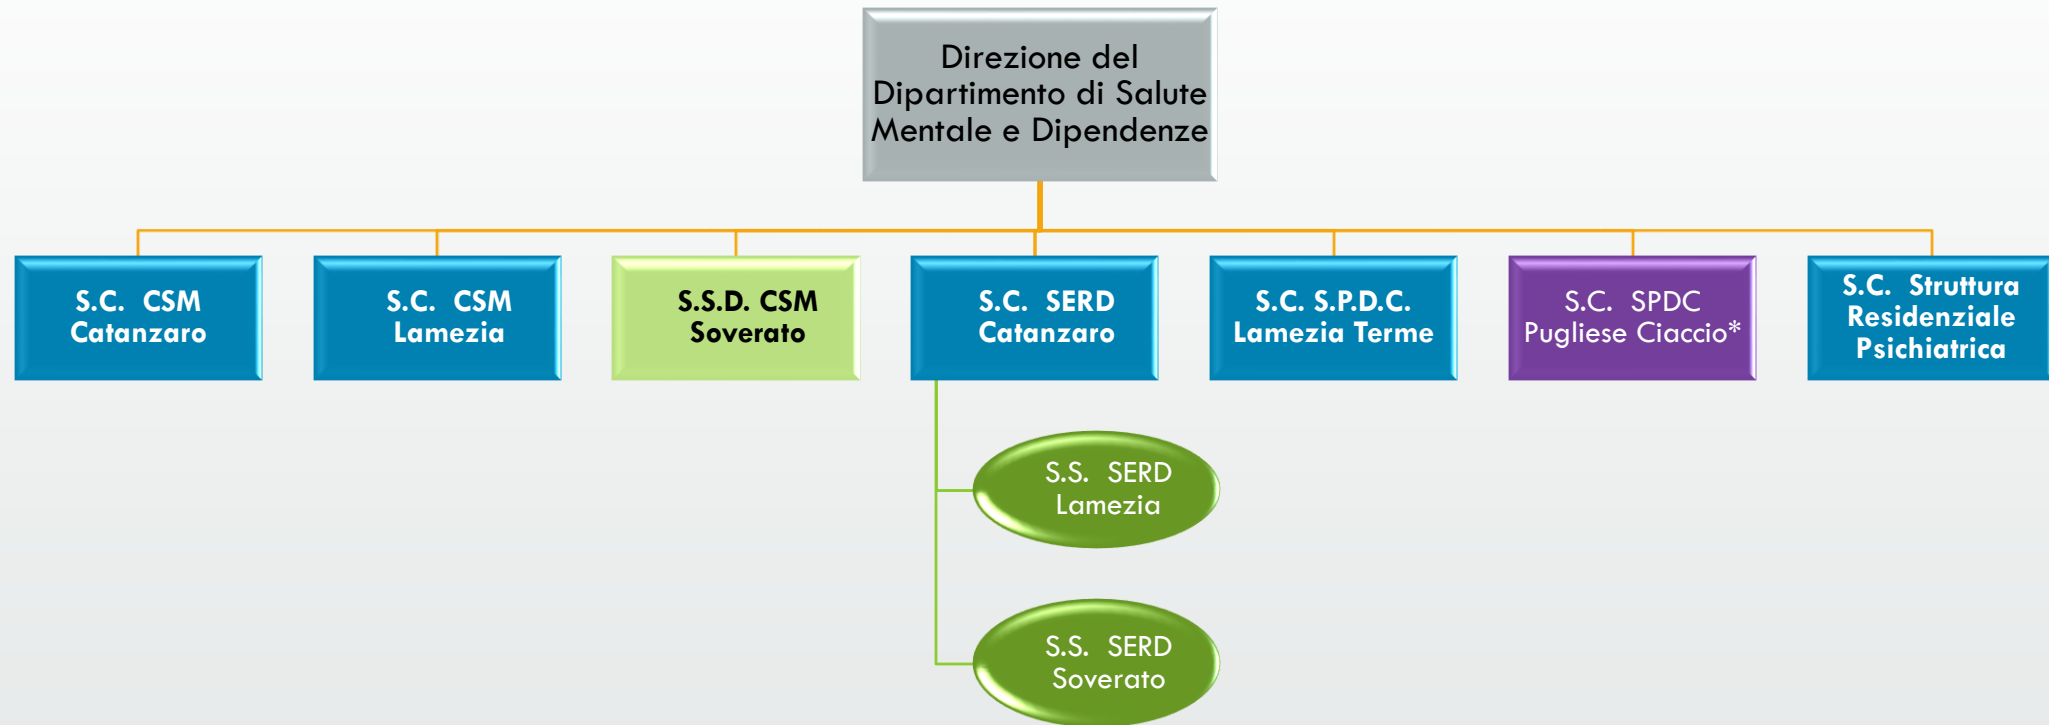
Direzione del Dipartimento di Salute Mentale e Dipendenze

S.C. CSM Catanzaro

S.C. CSM Lamezia

S.S.D. CSM Soverato

S.C. SERD Catanzaro

S.C. S.P.D.C. Lamezia Terme

S.C. SPDC Pugliese Ciaccio*

S.C. Struttura Residenziale Psichiatrica

S.S. SERD Lamezia

S.S. SERD Soverato